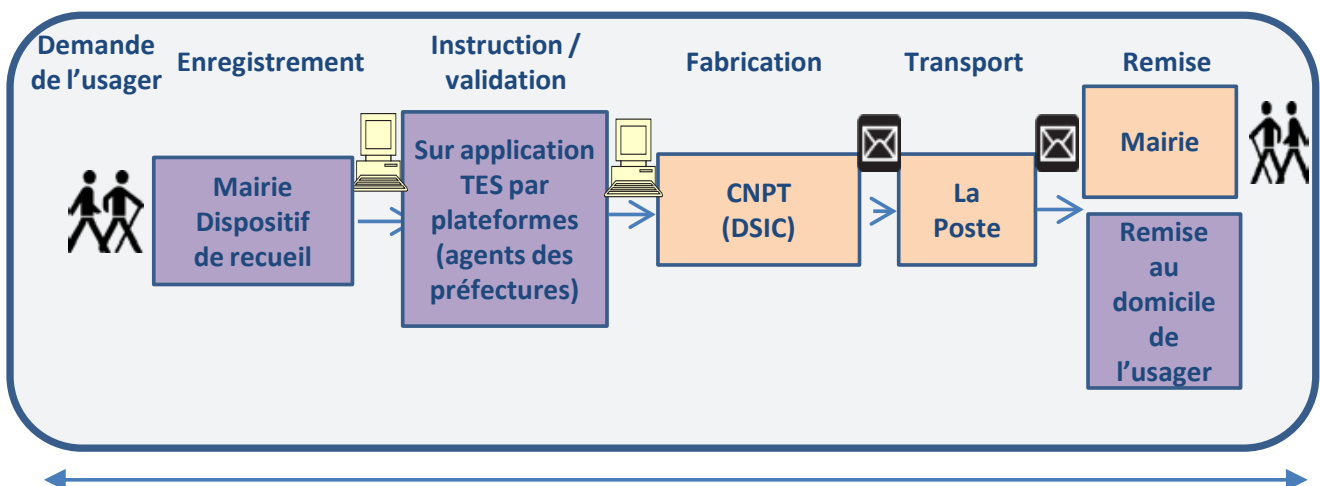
Demande de l'usager

Enregistrement

Instruction / validation

Fabrication

Transport

Remise

Mairie Dispositif de recueil

Sur application TES par plateformes (agents des préfectures)

CNPT (DSIC)

La Poste

Mairie

Remise au domicile de l'usager